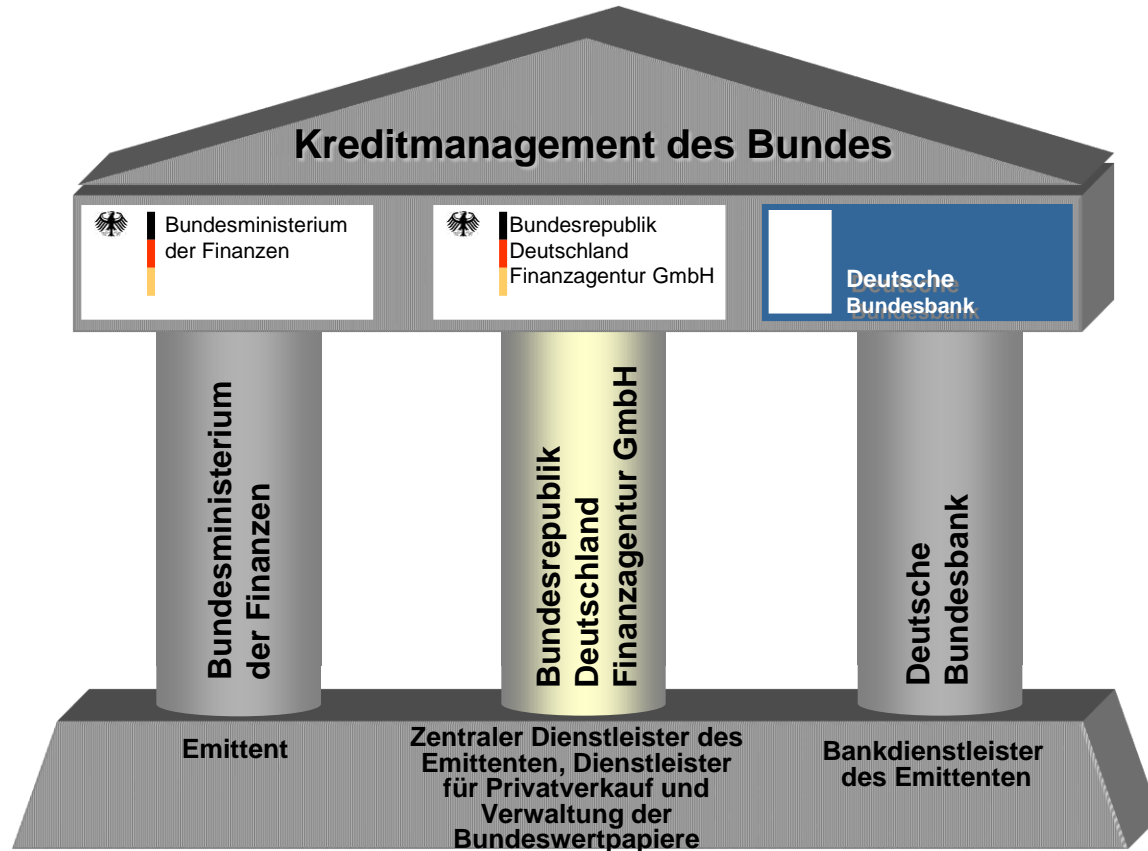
Kreditmanagement des Bundes

Bundesministerium der Finanzen

Bundesrepublik Deutschland Finanzagentur GmbH

Deutsche Bundesbank

Bundesministerium der Finanzen

Bundesrepublik Deutschland Finanzagentur GmbH

Deutsche Bundesbank

Emittent

Zentraler Dienstleister des Emittenten, Dienstleister für Privatverkauf und Verwaltung der Bundeswertpapiere

Bankdienstleister des Emittenten